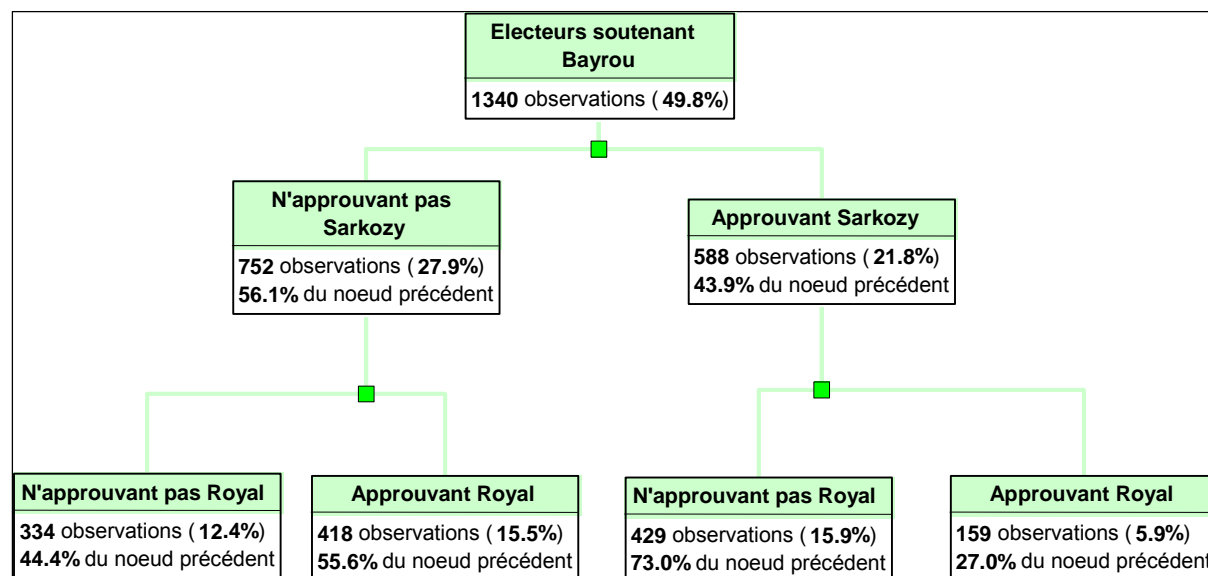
Electeurs soutenant Bayrou
1340 observations ( 49.8%)

N'approuvant pas Sarkozy
752 observations ( 27.9%)
56.1% du noeud précédent

Approuvant Sarkozy
588 observations ( 21.8%)
43.9% du noeud précédent

N'approuvant pas Royal
334 observations ( 12.4%)
44.4% du noeud précédent

Approuvant Royal
418 observations ( 15.5%)
55.6% du noeud précédent

N'approuvant pas Royal
429 observations ( 15.9%)
73.0% du noeud précédent

Approuvant Royal
159 observations ( 5.9%)
27.0% du noeud précédent